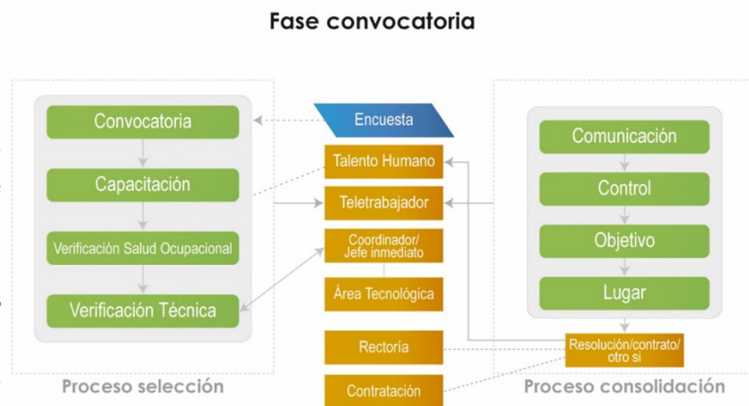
Fase convocatoria

Convocatoria

Capacitación

Verificación Salud Ocupacional

Verificación Técnica

Proceso selección

Encuesta

Talento Humano

Teletrabajador

Coordinador/ Jefe inmediato

Área Tecnológica

Rectoría

Contratación

Comunicación

Control

Objetivo

Lugar

Resolución/contrato/ otro si

Proceso consolidación